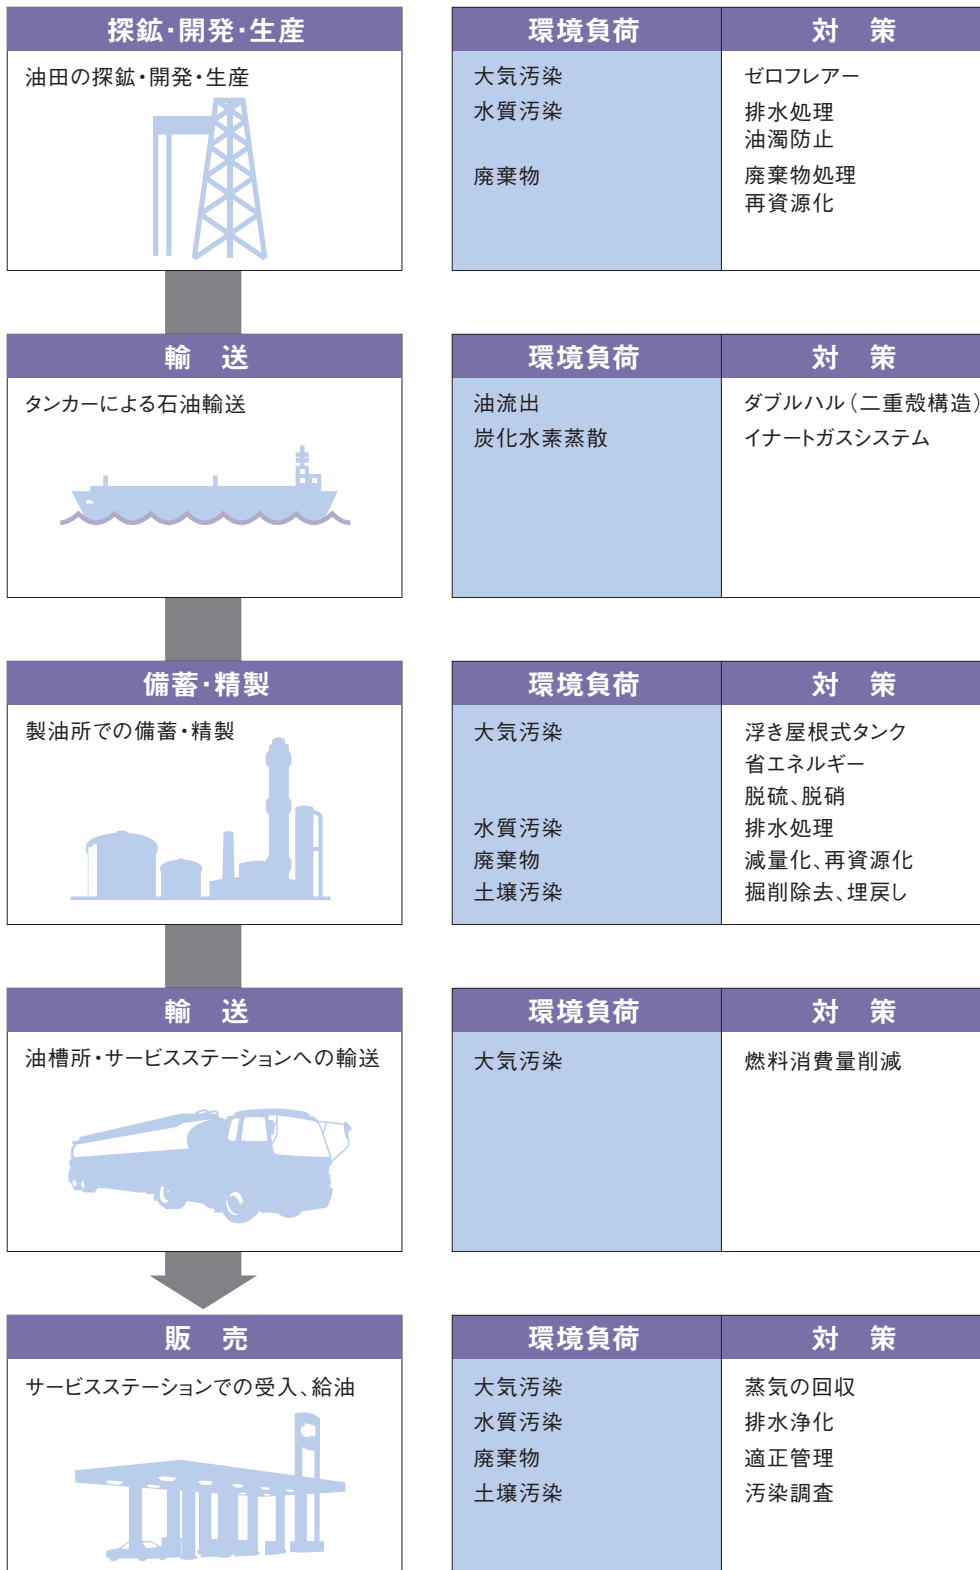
探鉱・開発・生産

油田の探鉱・開発・生産

| 環境負荷 | 対　策 |
|---|---|
| 大気汚染 | ゼロフレアー |
| 水質汚染 | 排水処理<br>油濁防止 |
| 廃棄物 | 廃棄物処理<br>再資源化 |

輸　送

タンカーによる石油輸送

| 環境負荷 | 対　策 |
|---|---|
| 油流出 | ダブルハル（二重殻構造） |
| 炭化水素蒸散 | イナートガスシステム |

備蓄・精製

製油所での備蓄・精製

| 環境負荷 | 対　策 |
|---|---|
| 大気汚染 | 浮き屋根式タンク<br>省エネルギー<br>脱硫、脱硝 |
| 水質汚染 | 排水処理 |
| 廃棄物 | 減量化、再資源化 |
| 土壌汚染 | 掘削除去、埋戻し |

輸　送

油槽所・サービスステーションへの輸送

| 環境負荷 | 対　策 |
|---|---|
| 大気汚染 | 燃料消費量削減 |

販　売

サービスステーションでの受入、給油

| 環境負荷 | 対　策 |
|---|---|
| 大気汚染 | 蒸気の回収 |
| 水質汚染 | 排水浄化 |
| 廃棄物 | 適正管理 |
| 土壌汚染 | 汚染調査 |